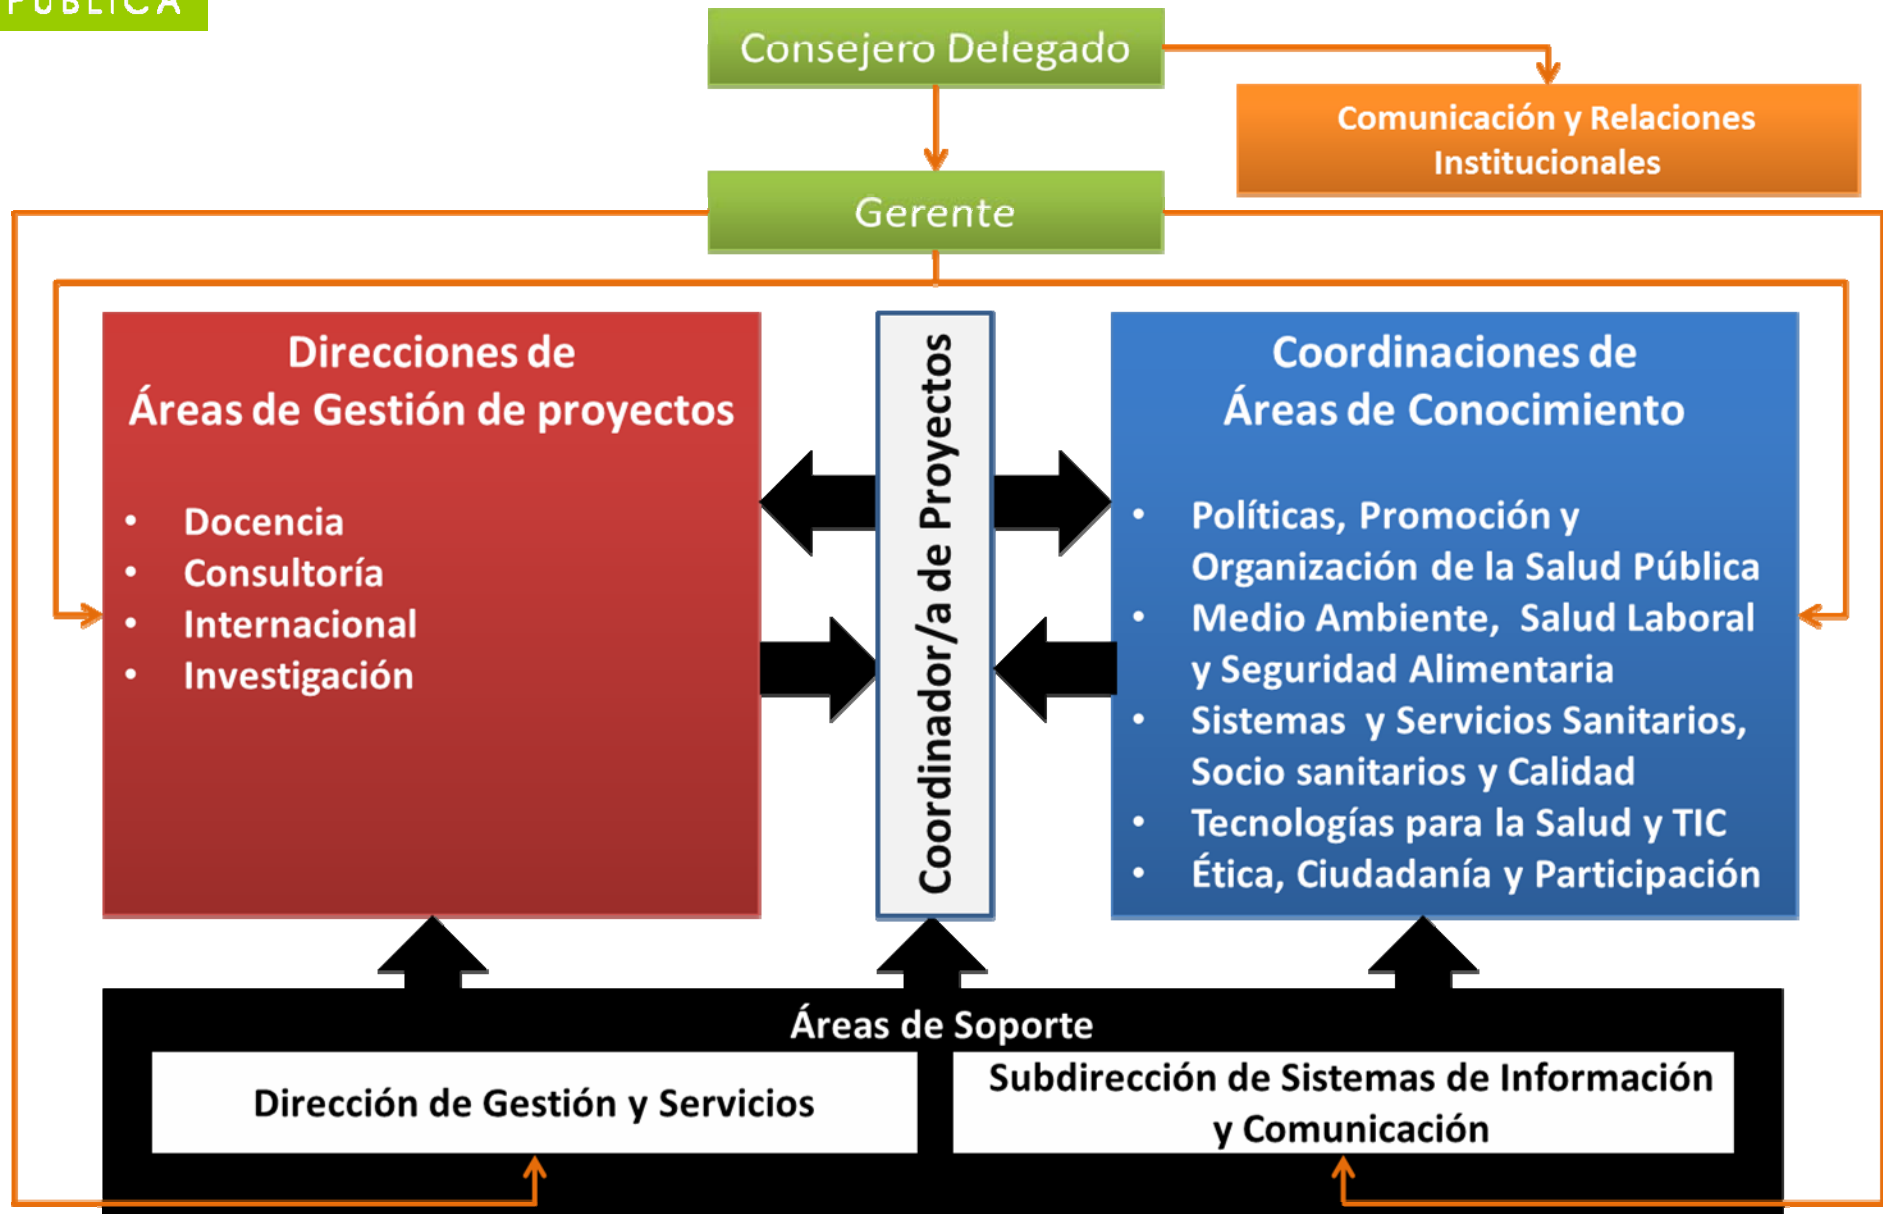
PÚBLICA

Consejero Delegado

Comunicación y Relaciones Institucionales

Gerente

Direcciones de Áreas de Gestión de proyectos

- Docencia
- Consultoría
- Internacional
- Investigación

Coordinador/a de Proyectos

Coordinaciones de Áreas de Conocimiento

- Políticas, Promoción y Organización de la Salud Pública
- Medio Ambiente, Salud Laboral y Seguridad Alimentaria
- Sistemas y Servicios Sanitarios, Socio sanitarios y Calidad
- Tecnologías para la Salud y TIC
- Ética, Ciudadanía y Participación

Áreas de Soporte

Dirección de Gestión y Servicios

Subdirección de Sistemas de Información y Comunicación